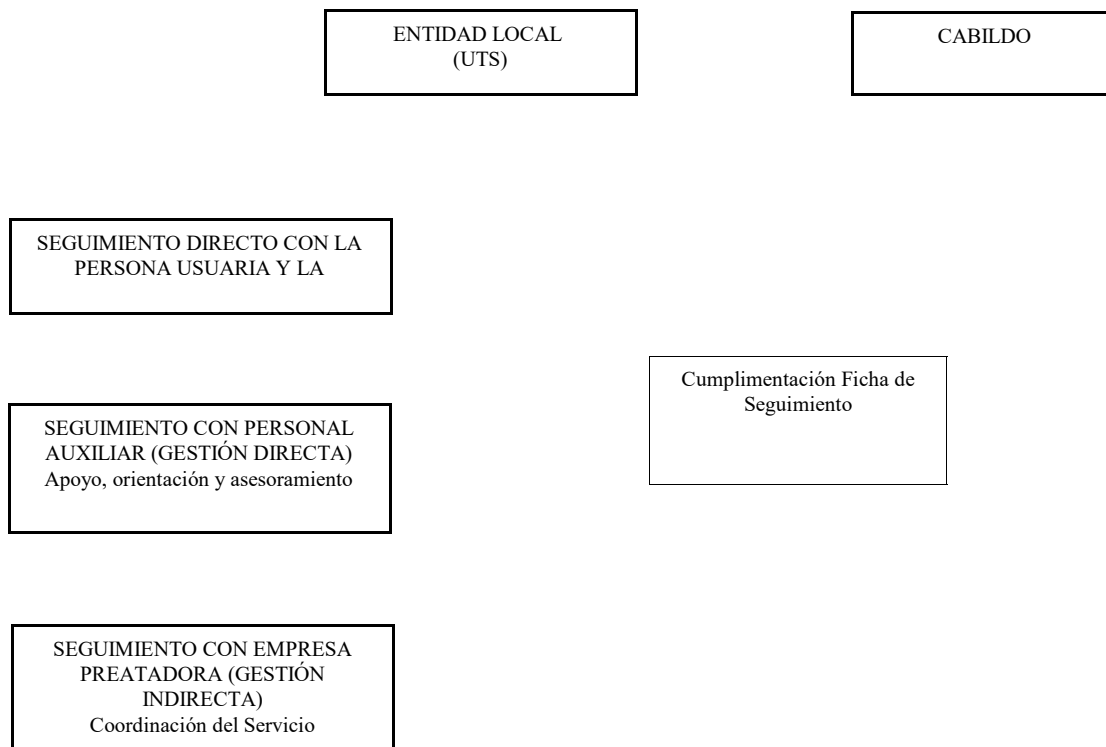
ENTIDAD LOCAL
(UTS)

CABILDO

SEGUIMIENTO DIRECTO CON LA PERSONA USUARIA Y LA

Cumplimentación Ficha de Seguimiento

SEGUIMIENTO CON PERSONAL AUXILIAR (GESTIÓN DIRECTA)
Apoyo, orientación y asesoramiento

SEGUIMIENTO CON EMPRESA PREATADORA (GESTIÓN INDIRECTA)
Coordinación del Servicio